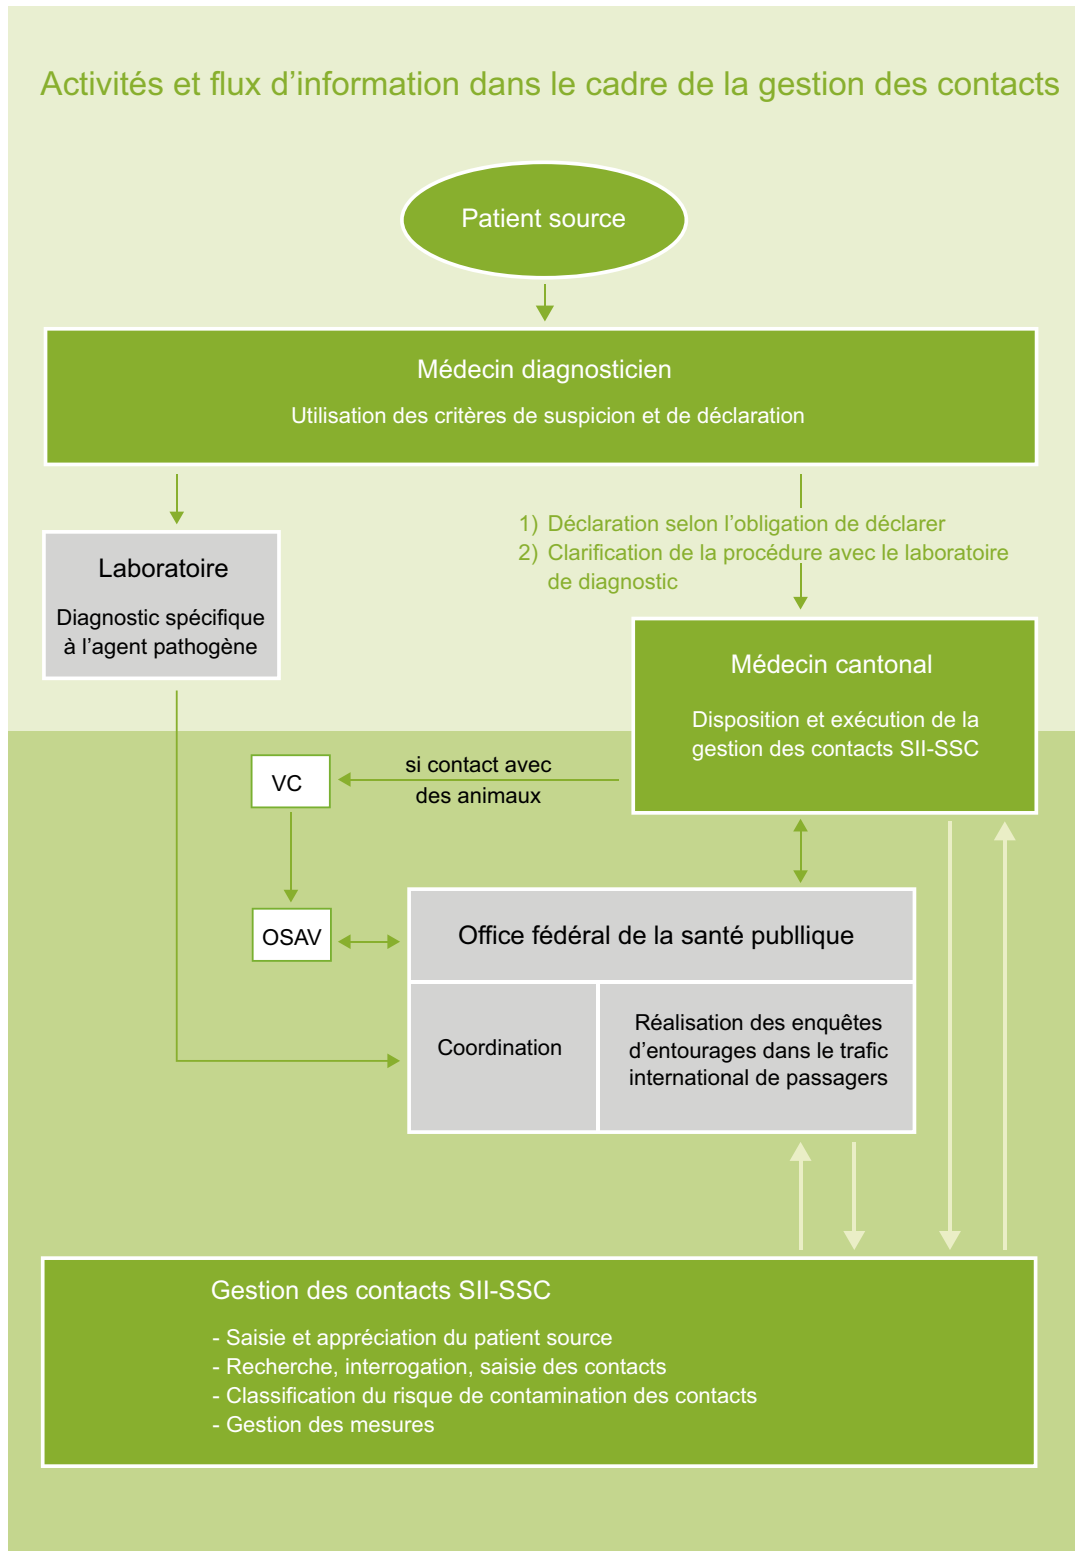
Activités et flux d’information dans le cadre de la gestion des contacts

Patient source

Médecin diagnosticien

Utilisation des critères de suspicion et de déclaration

Laboratoire

Diagnostic spécifique à l’agent pathogène

1) Déclaration selon l’obligation de déclarer
2) Clarification de la procédure avec le laboratoire de diagnostic

Médecin cantonal

Disposition et exécution de la gestion des contacts SII-SSC

VC

si contact avec des animaux

OSAV

Office fédéral de la santé publlique

Coordination

Réalisation des enquêtes d’entourages dans le trafic international de passagers

Gestion des contacts SII-SSC

- Saisie et appréciation du patient source
- Recherche, interrogation, saisie des contacts
- Classification du risque de contamination des contacts
- Gestion des mesures